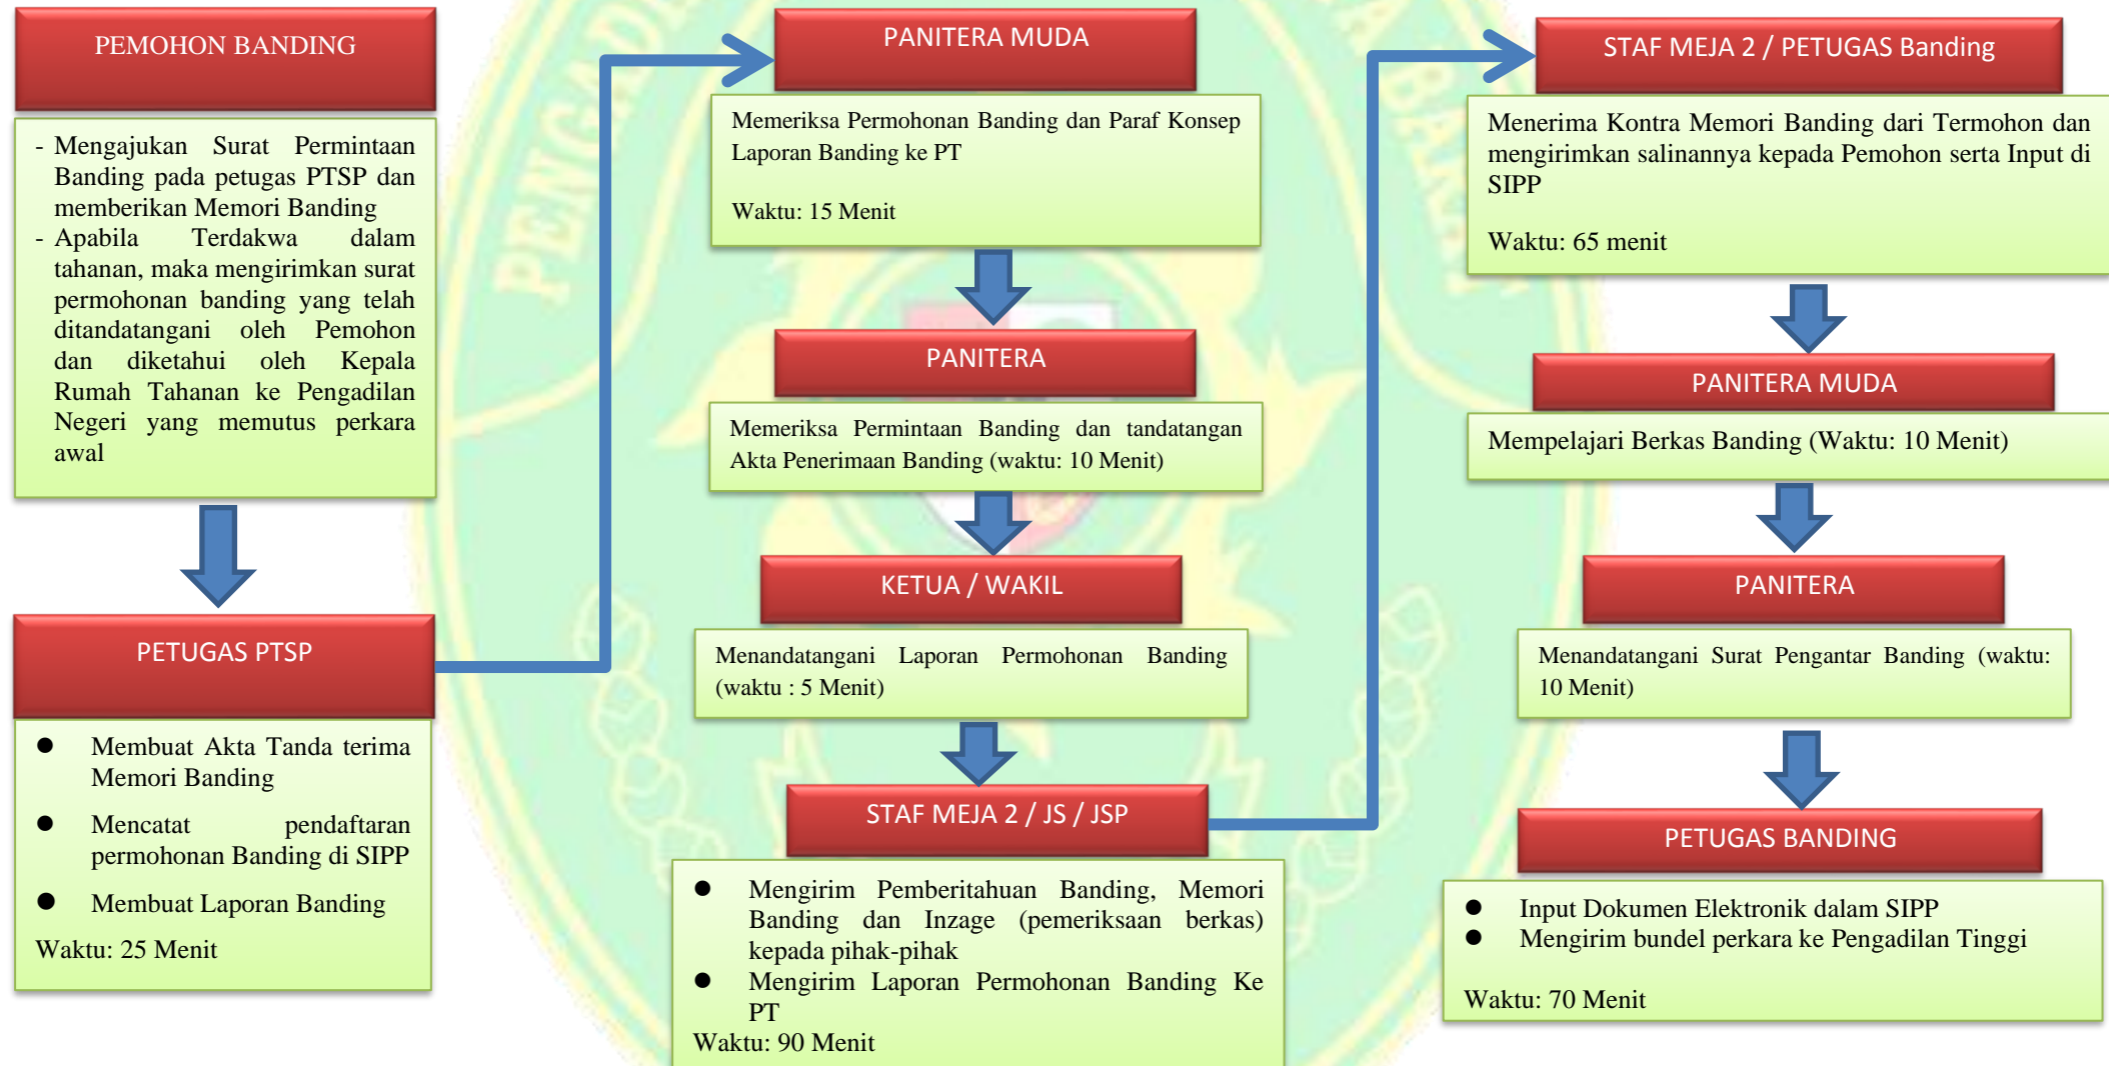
PEMOHON BANDING

- Mengajukan Surat Permintaan Banding pada petugas PTSP dan memberikan Memori Banding
- Apabila Terdakwa dalam tahanan, maka mengirimkan surat permohonan banding yang telah ditandatangani oleh Pemohon dan diketahui oleh Kepala Rumah Tahanan ke Pengadilan Negeri yang memutus perkara awal

PETUGAS PTSP

- Membuat Akta Tanda terima Memori Banding
- Mencatat pendaftaran permohonan Banding di SIPP
- Membuat Laporan Banding

Waktu: 25 Menit

PANITERA MUDA

Memeriksa Permohonan Banding dan Paraf Konsep Laporan Banding ke PT

Waktu: 15 Menit

PANITERA

Memeriksa Permintaan Banding dan tandatangan Akta Penerimaan Banding (waktu: 10 Menit)

KETUA / WAKIL

Menandatangani Laporan Permohonan Banding (waktu : 5 Menit)

STAF MEJA 2 / JS / JSP

- Mengirim Pemberitahuan Banding, Memori Banding dan Inzage (pemeriksaan berkas) kepada pihak-pihak
- Mengirim Laporan Permohonan Banding Ke PT

Waktu: 90 Menit

STAF MEJA 2 / PETUGAS Banding

Menerima Kontra Memori Banding dari Termohon dan mengirimkan salinannya kepada Pemohon serta Input di SIPP

Waktu: 65 menit

PANITERA MUDA

Mempelajari Berkas Banding (Waktu: 10 Menit)

PANITERA

Menandatangani Surat Pengantar Banding (waktu: 10 Menit)

PETUGAS BANDING

- Input Dokumen Elektronik dalam SIPP
- Mengirim bundel perkara ke Pengadilan Tinggi

Waktu: 70 Menit